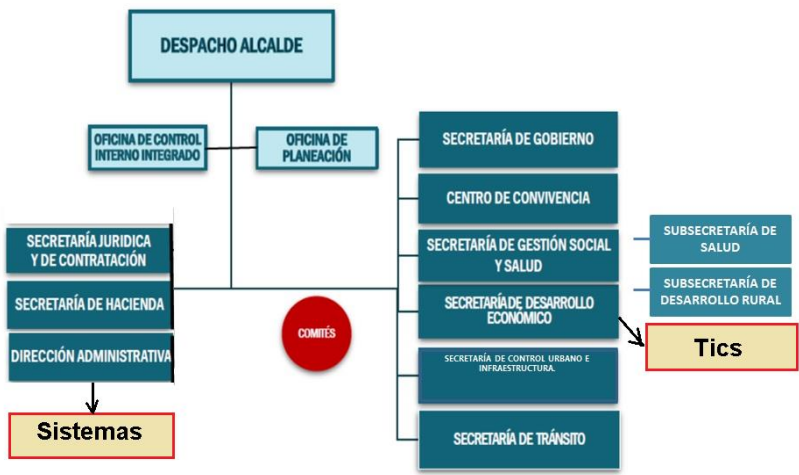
DESPACHO ALCALDE

OFICINA DE CONTROL INTERNO INTEGRADO

OFICINA DE PLANEACIÓN

SECRETARÍA JURIDICA Y DE CONTRATACIÓN

SECRETARÍA DE HACIENDA

DIRECCIÓN ADMINISTRATIVA

Sistemas

COMITÉS

SECRETARÍA DE GOBIERNO

CENTRO DE CONVIVENCIA

SECRETARÍA DE GESTIÓN SOCIAL Y SALUD

SUBSECRETARÍA DE SALUD

SUBSECRETARÍA DE DESARROLLO RURAL

SECRETARÍA DE DESARROLLO ECONÓMICO

Tics

SECRETARÍA DE CONTROL URBANO E INFRAESTRUCTURA.

SECRETARÍA DE TRÁNSITO